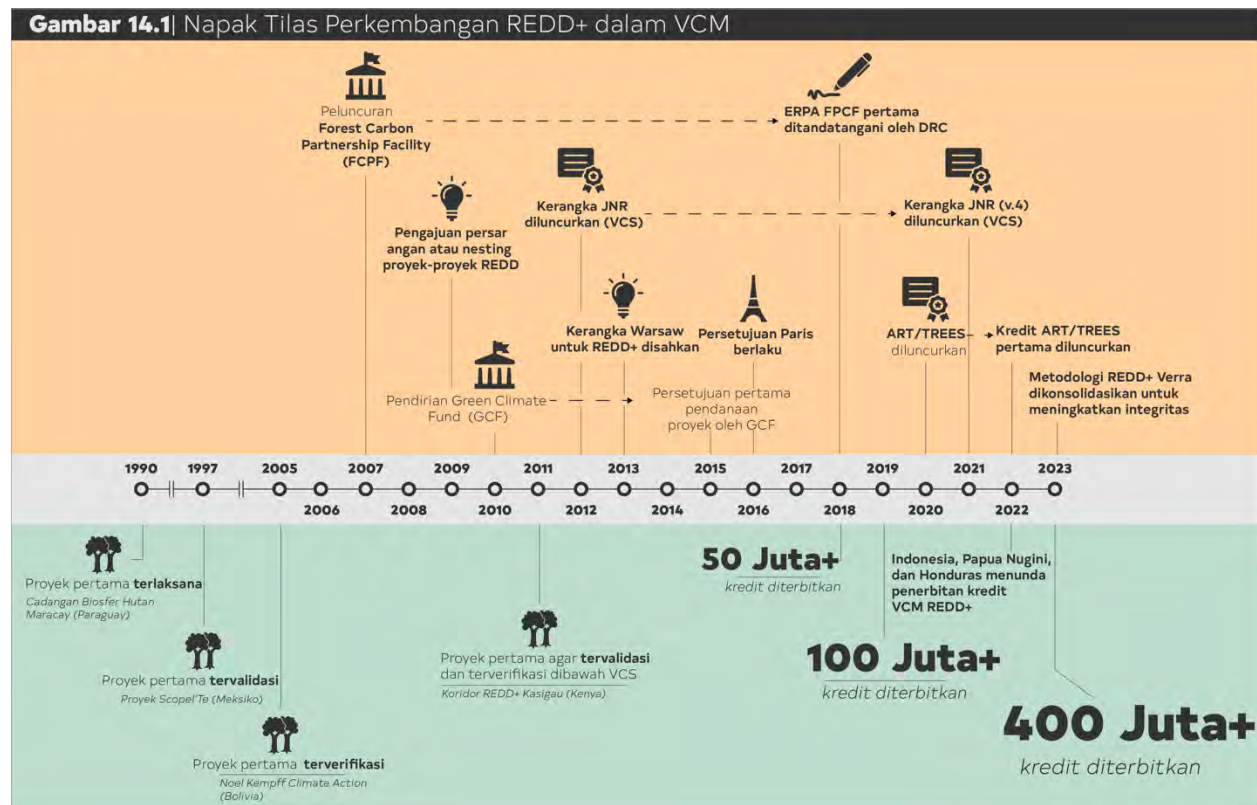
Gambar 14.1| Napak Tilas Perkembangan REDD+ dalam VCM

Peluncuran Forest Carbon Partnership Facility (FCPF)

ERPA FPCF pertama ditandatangani oleh DRC

Pengajuan persar angan atau nesting proyek-proyek REDD

Kerangka JNR diluncurkan (VCS)

Kerangka JNR (v.4) diluncurkan (VCS)

Kerangka Warsaw untuk REDD+ disahkan

Persetujuan Paris berlaku

ART/TREES diluncurkan

Kredit ART/TREES pertama diluncurkan

Pendirian Green Climate Fund (GCF)

Persetujuan pertama pendanaan proyek oleh GCF

Metodologi REDD+ Verra dikonsolidasikan untuk meningkatkan integritas

1990 1997 2005 2006 2007 2008 2009 2010 2011 2012 2013 2014 2015 2016 2017 2018 2019 2020 2021 2022 2023

Proyek pertama terlaksana
Cadangan Biosfer Hutan Maracay (Paraguay)

Proyek pertama tervalidasi
Proyek Scopel'Te (Meksiko)

Proyek pertama terverifikasi
Noel Kempff Climate Action (Bolivia)

Proyek pertama agar tervalidasi dan terverifikasi dibawah VCS
Koridor REDD+ Kasigau (Kenya)

50 Juta+
kredit diterbitkan

Indonesia, Papua Nugini, dan Honduras menunda penerbitan kredit VCM REDD+

100 Juta+
kredit diterbitkan

400 Juta+
kredit diterbitkan